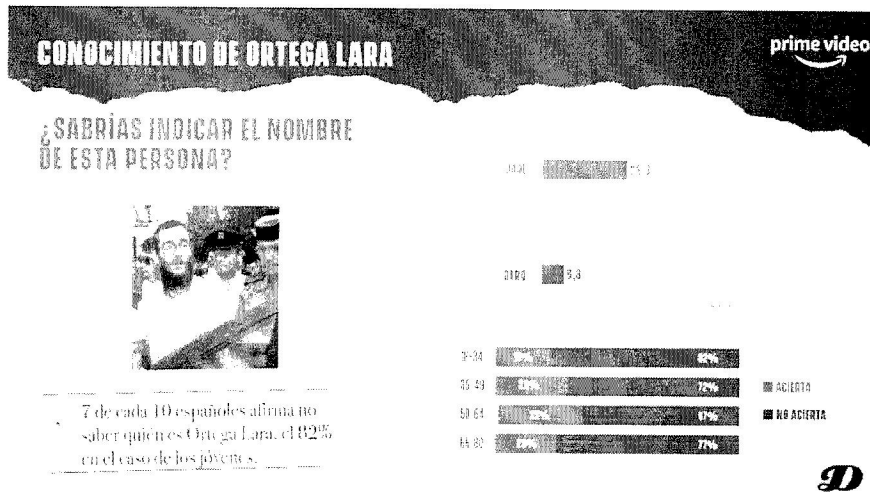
CONOCIMIENTO DE ORTEGA LARA

prime video

¿SABRÍAS INDICAR EL NOMBRE DE ESTA PERSONA?

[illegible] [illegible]

OTRO 5,8

18-34 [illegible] 82%
35-49 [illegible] 72%
50-64 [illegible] 67%
65-80 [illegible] 77%

ACIERTA
NO ACIERTA

7 de cada 10 españoles afirma no saber quién es Ortega Lara, el 82% en el caso de los jóvenes.

D